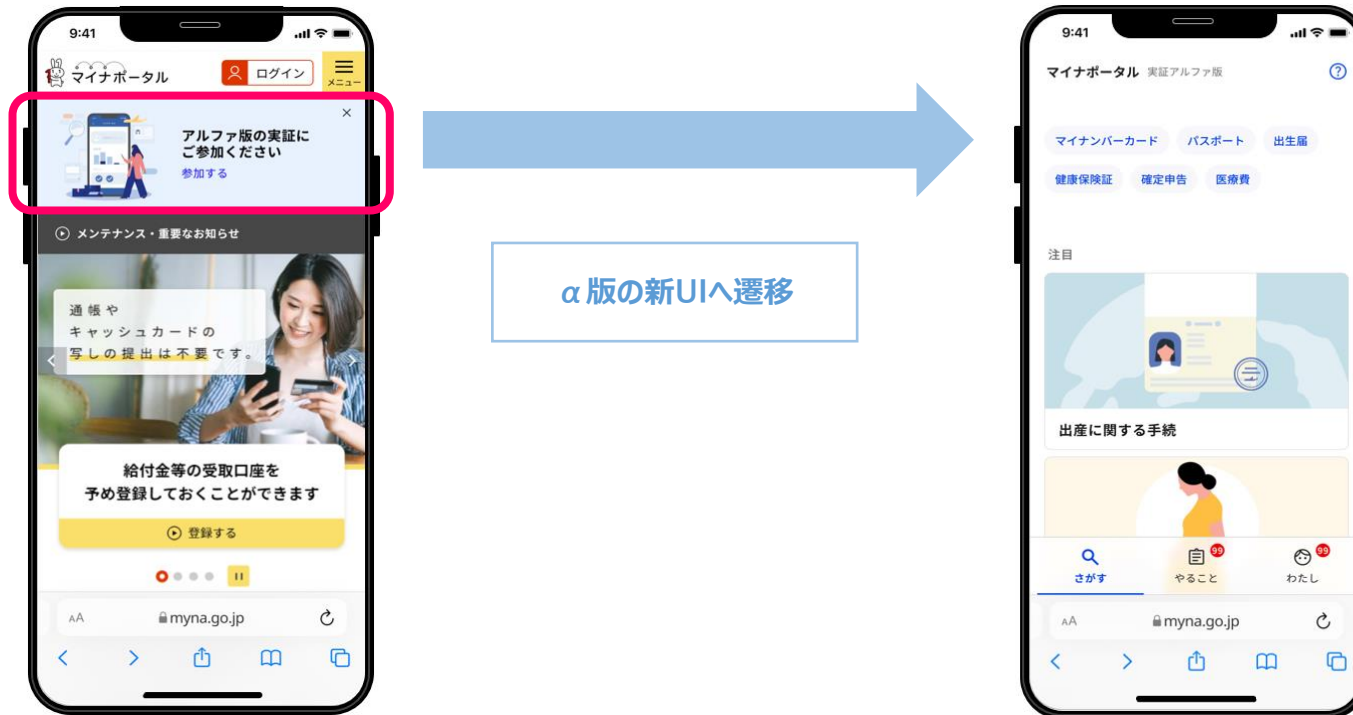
9:41

マイナポータル

ログイン

メニュー

アルファ版の実証にご参加ください

参加する

×

メンテナンス・重要なお知らせ

通帳やキャッシュカードの写しの提出は不要です。

給付金等の受取口座を予め登録しておくことができます

登録する

AA myna.go.jp

α版の新UIへ遷移

9:41

マイナポータル 実証アルファ版

?

マイナンバーカード

パスポート

出生届

健康保険証

確定申告

医療費

注目

出産に関する手続

さがす

99
やること

99
わたし

AA myna.go.jp